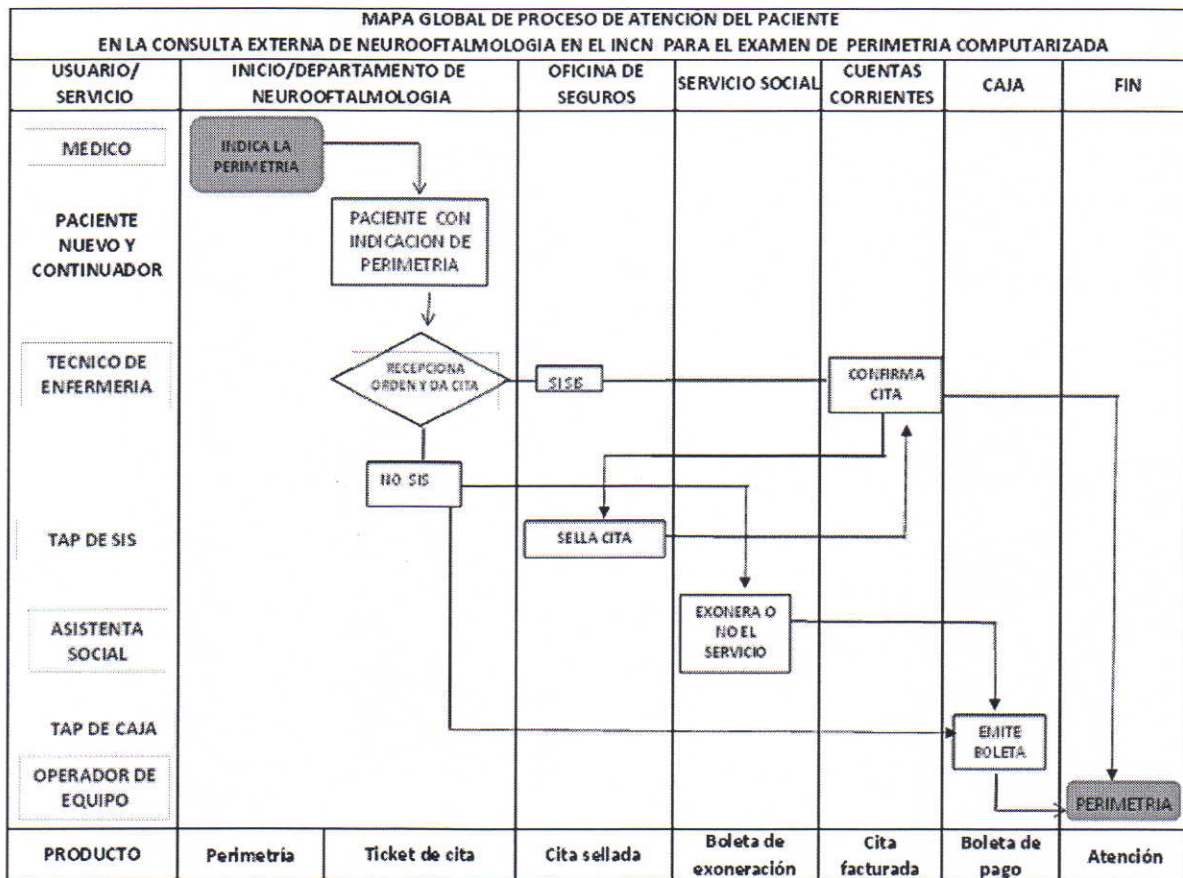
MAPA GLOBAL DE PROCESO DE ATENCIÓN DEL PACIENTE
EN LA CONSULTA EXTERNA DE NEUROOFTALMOLOGIA EN EL INCN PARA EL EXAMEN DE PERIMETRIA COMPUTARIZADA

| USUARIO/ SERVICIO | INICIO/DEPARTAMENTO DE NEUROOFTALMOLOGIA | OFICINA DE SEGUROS | SERVICIO SOCIAL | CUENTAS CORRIENTES | CAJA | FIN |
|---|---|---|---|---|---|---|

MEDICO
INDICA LA PERIMETRIA

PACIENTE NUEVO Y CONTINUADOR
PACIENTE CON INDICACION DE PERIMETRIA

TECNICO DE ENFERMERIA
RECEPCIONA ORDEN Y DA CITA
SIS
CONFIRMA CITA

NO SIS

TAP DE SIS
SELLA CITA

ASISTENTA SOCIAL
EXONERA O NO EL SERVICIO

TAP DE CAJA
EMITE BOLETA

OPERADOR DE EQUIPO
PERIMETRIA

| PRODUCTO | Perimetría | Ticket de cita | Cita sellada | Boleta de exoneración | Cita facturada | Boleta de pago | Atención |
|---|---|---|---|---|---|---|---|